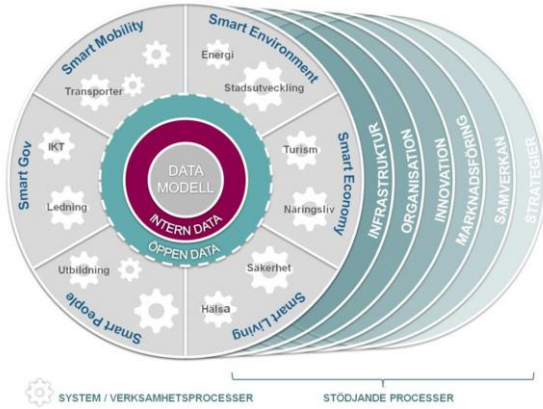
Smart Mobility
Transporter
Smart Environment
Energi
Stadsutveckling
Smart Gov
IKT
Ledning
DATA MODELL
INTERN DATA
ÖPPEN DATA
Smart Economy
Turism
Näringsliv
Utbildning
Smart People
Säkerhet
Hälsa
Smart Living
INFRASTRUKTUR
ORGANISATION
INNOVATION
MARKNADSFÖRING
SAMVERKAN
STRATEGIER

SYSTEM / VERKSAMHETSPROCESSER
STÖDJANDE PROCESSER